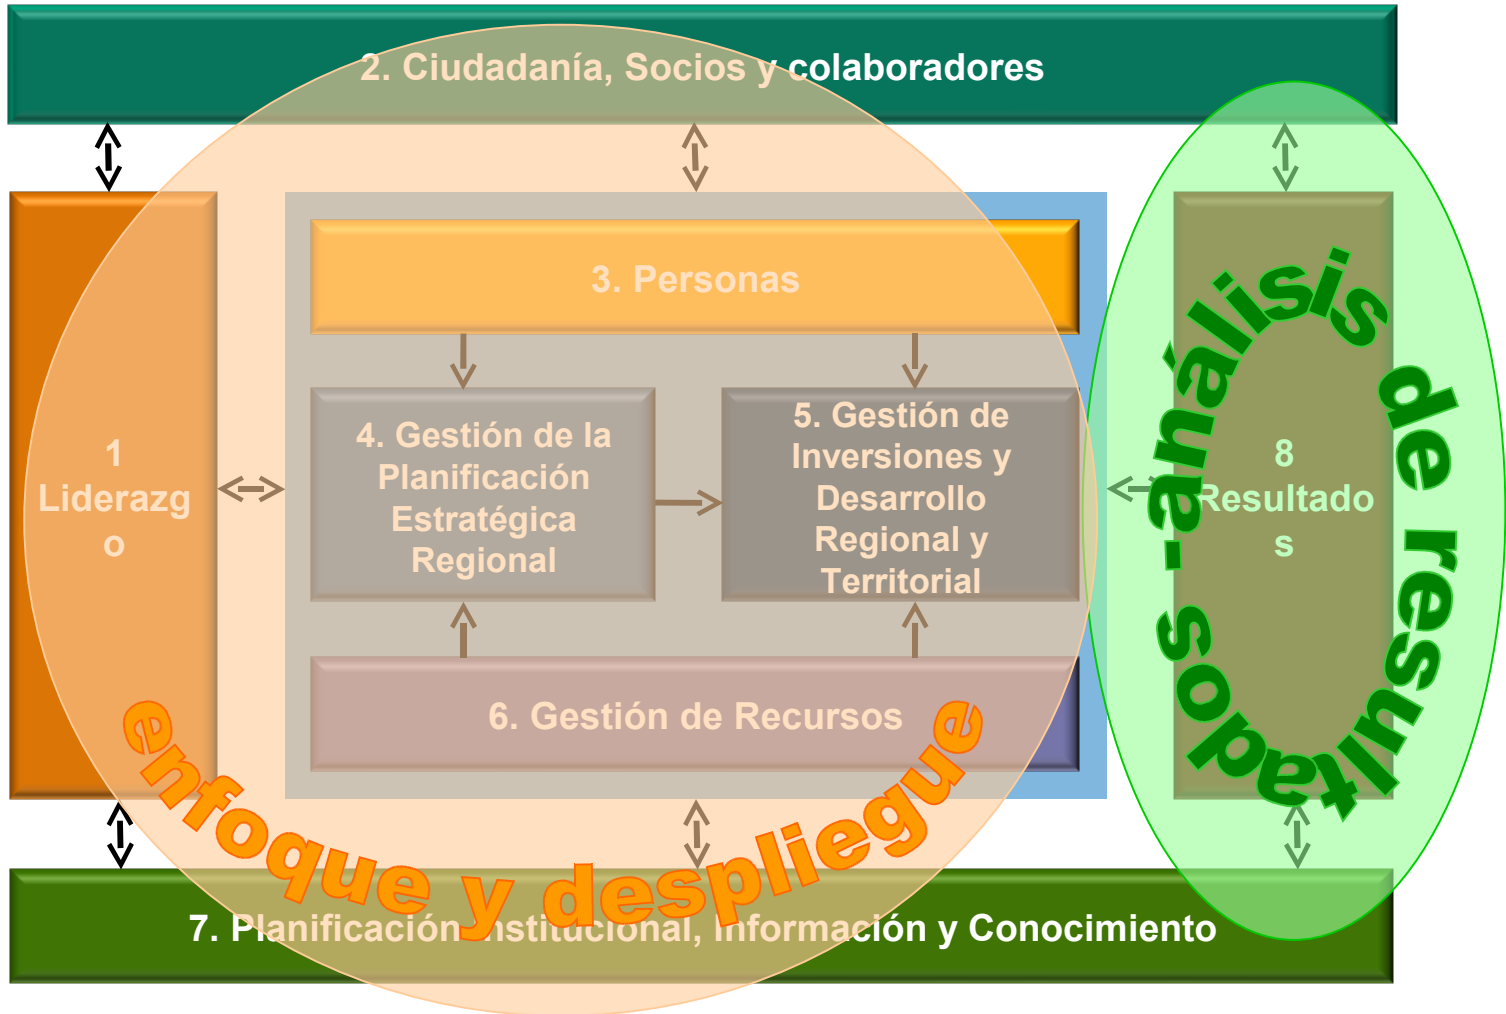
2. Ciudadanía, Socios y colaboradores

1 Liderazgo

3. Personas

4. Gestión de la Planificación Estratégica Regional

5. Gestión de Inversiones y Desarrollo Regional y Territorial

6. Gestión de Recursos

8 Resultados

7. Planificación Institucional, Información y Conocimiento

enfoque y despliegue

análisis de resultados